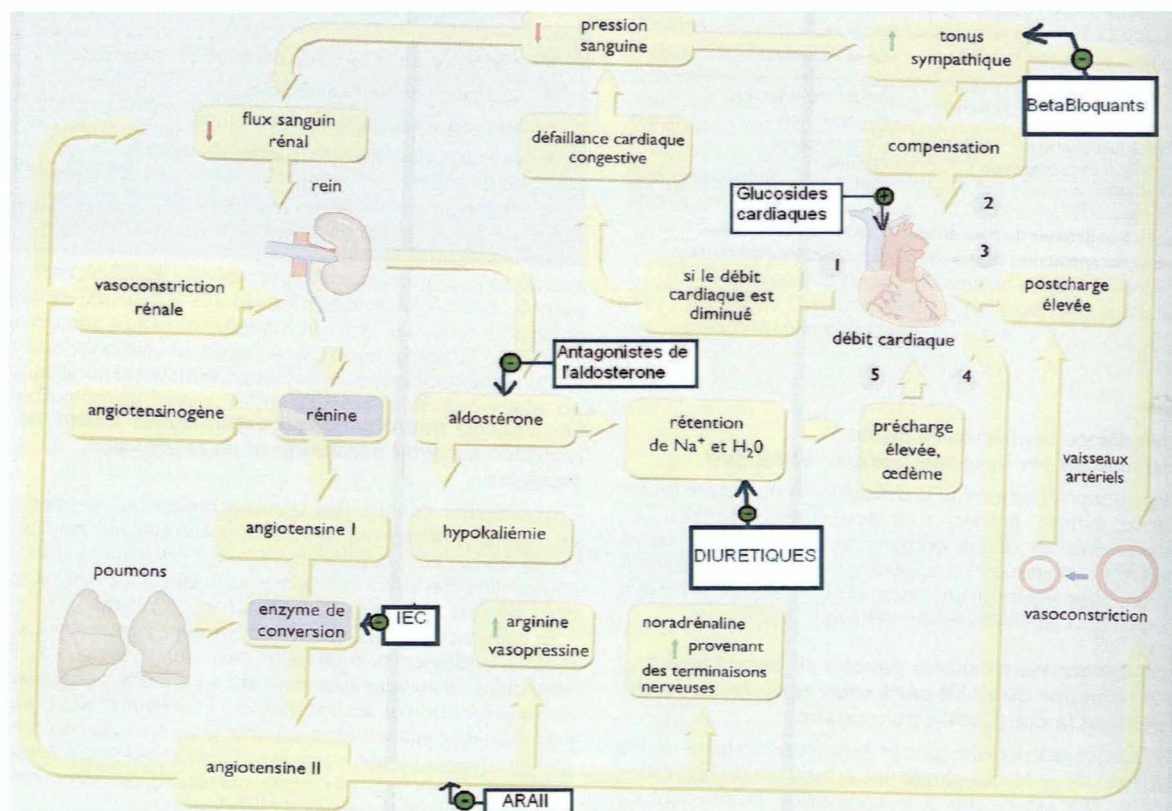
pression sanguine

tonus sympathique

BetaBloquants

flux sanguin rénal

défaillance cardiaque congestive

compensation

rein

Glucosides cardiaques

2

3

vasoconstriction rénale

si le débit cardiaque est diminué

1

postcharge élevée

débit cardiaque

Antagonistes de l'aldosterone

5

4

angiotensinogène

rénine

aldostérone

rétention de $Na^+$ et $H_20$

précharge élevée, œdème

vaisseaux artériels

angiotensine I

hypokaliémie

DIURETIQUES

poumons

enzyme de conversion

IEC

arginine vasopressine

noradrénaline provenant des terminaisons nerveuses

vasoconstriction

angiotensine II

ARAII